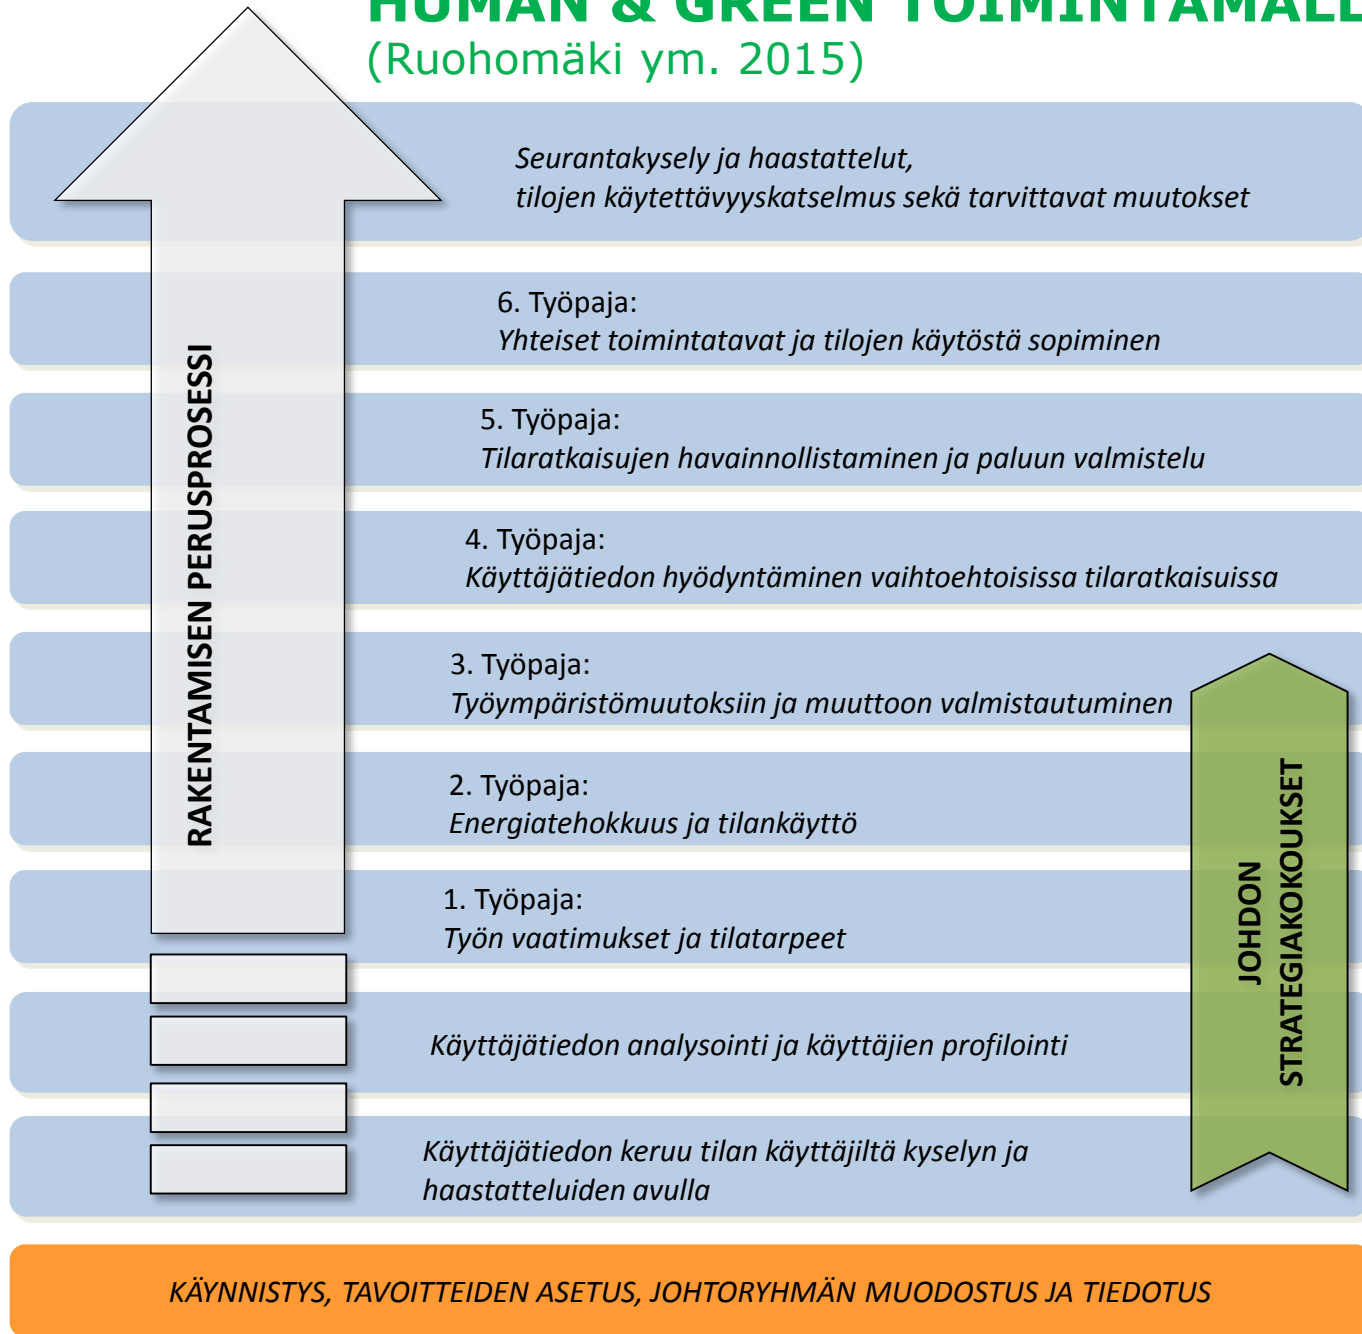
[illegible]
(Ruohomäki ym. 2015)

RAKENTAMISEN PERUSPROSESSI

Seurantakysely ja haastattelut, tilojen käytettävyyskatselmus sekä tarvittavat muutokset

6. Työpaja:
Yhteiset toimintatavat ja tilojen käytöstä sopiminen

5. Työpaja:
Tilaratkaisujen havainnollistaminen ja paluun valmistelu

4. Työpaja:
Käyttäjätiedon hyödyntäminen vaihtoehtoisissa tilaratkaisuissa

3. Työpaja:
Työympäristömuutoksiin ja muuttoon valmistautuminen

2. Työpaja:
Energiatehokkuus ja tilankäyttö

1. Työpaja:
Työn vaatimukset ja tilatarpeet

Käyttäjätiedon analysointi ja käyttäjien profilointi

Käyttäjätiedon keruu tilan käyttäjiltä kyselyn ja haastatteluiden avulla

JOHDON STRATEGIAKOKOUKSET

KÄYNNISTYS, TAVOITTEIDEN ASETUS, JOHTORYHMÄN MUODOSTUS JA TIEDOTUS